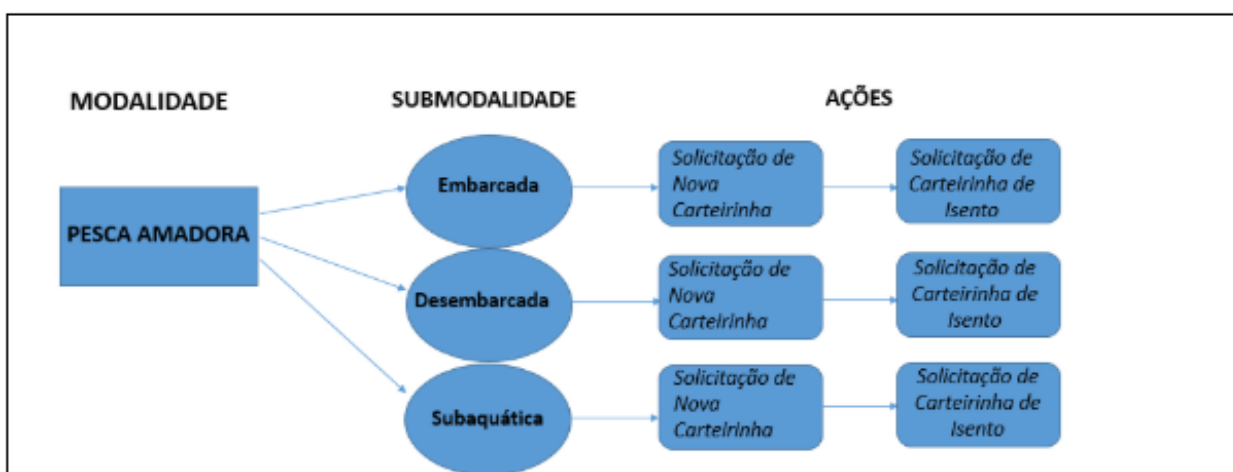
MODALIDADE

SUBMODALIDADE

AÇÕES

PESCA AMADORA

Embarcada

Solicitação de Nova Carteirinha

Solicitação de Carteirinha de Isento

Desembarcada

Solicitação de Nova Carteirinha

Solicitação de Carteirinha de Isento

Subaquática

Solicitação de Nova Carteirinha

Solicitação de Carteirinha de Isento